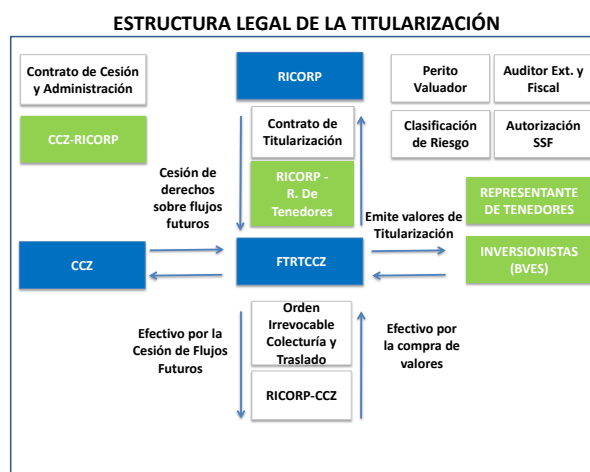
ESTRUCTURA LEGAL DE LA TITULARIZACIÓN

Contrato de Cesión y Administración

CCZ-RICORP

RICORP

Contrato de Titularización

RICORP - R. De Tenedores

Perito Valuador

Auditor Ext. y Fiscal

Clasificación de Riesgo

Autorización SSF

Cesión de derechos sobre flujos futuros

Emite valores de Titularización

REPRESENTANTE DE TENEDORES

CCZ

FTRTCCZ

INVERSIONISTAS (BVES)

Efectivo por la Cesión de Flujos Futuros

Orden Irrevocable Colecturía y Traslado

RICORP-CCZ

Efectivo por la compra de valores